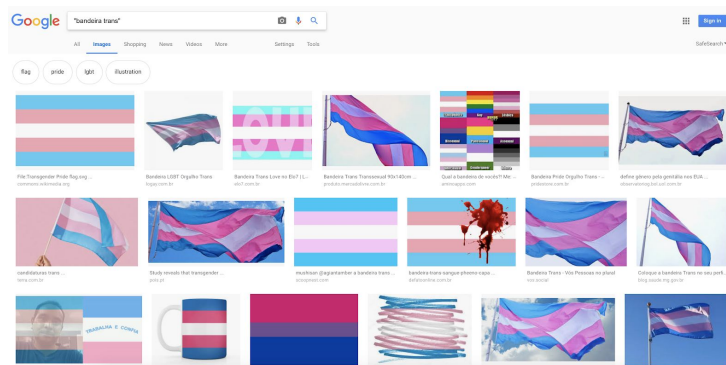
Google "bandeira trans"

Sign in

All Images Shopping News Videos More Settings Tools SafeSearch

flag pride lgbt illustration

File:Transgender Pride flag.svg ... commons.wikimedia.org

Bandeira LGBT Orgulho Trans lojgg.com.br

Bandeira Trans Love no Elo7 | L... elo7.com.br

Bandeira Trans Transsexual 90x140cm ... produtosmercadolivre.com.br

Qual a bandeira de vocês?! Me ... aminoapps.com

Bandeira Pride Orgulho Trans - ... prideoline.com.br

define gênero pela genitália nos EUA ... ildefinirsessigg.bol.uol.com.br

cambdaluras trans ... tenu.com.br

Study reveals that transgender ... pete.pt

muxfisan (@agariamber a bandeira trans... ... aniquepost.com

bandeira trans sangue phoenix capa... ... beliasonline.com.br

Bandeira Trans - Vox Pessoas no planet vox.social

Coloque a bandeira Trans no seu perf... blog.saudecmg.gov.br

TRABALHA E CONFIA